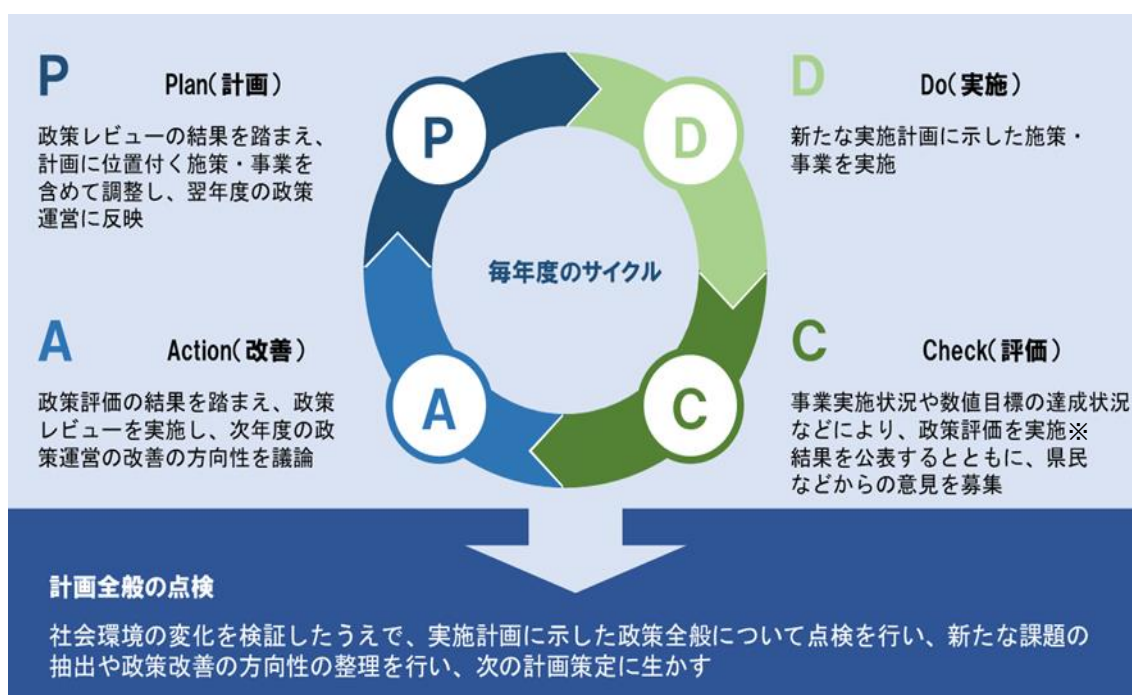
P Plan(計画)

政策レビューの結果を踏まえ、計画に位置付く施策・事業を含めて調整し、翌年度の政策運営に反映

D Do(実施)

新たな実施計画に示した施策・事業を実施

P

D

毎年度のサイクル

A

C

A Action(改善)

政策評価の結果を踏まえ、政策レビューを実施し、次年度の政策運営の改善の方向性を議論

C Check(評価)

事業実施状況や数値目標の達成状況などにより、政策評価を実施※結果を公表するとともに、県民などからの意見を募集

計画全般の点検

社会環境の変化を検証したうえで、実施計画に示した政策全般について点検を行い、新たな課題の抽出や政策改善の方向性の整理を行い、次の計画策定に生かす